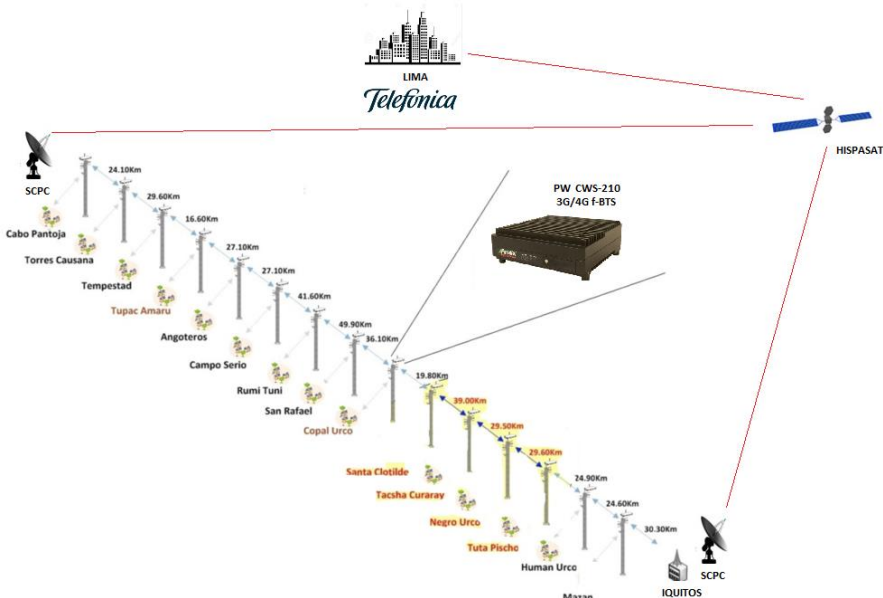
LIMA
Telefonica

HISPASAT

SCPC

24.10Km
29.60Km
16.60Km
27.10Km
27.10Km
41.60Km
49.90Km
36.10Km
19.80Km
39.00Km
29.50Km
29.60Km
24.90Km
24.60Km
30.30Km

Cabo Pantoja
Torres Causana
Tempestad
Tupac Amaru
Angoteros
Campo Serio
Rumi Tuni
San Rafael
Copal Urco
Santa Clotilde
Tacsha Curaray
Negro Urco
Tuta Pischo
Human Urco
Mazan

PW CWS-210
3G/4G f-BTS

SCPC
IQUITOS